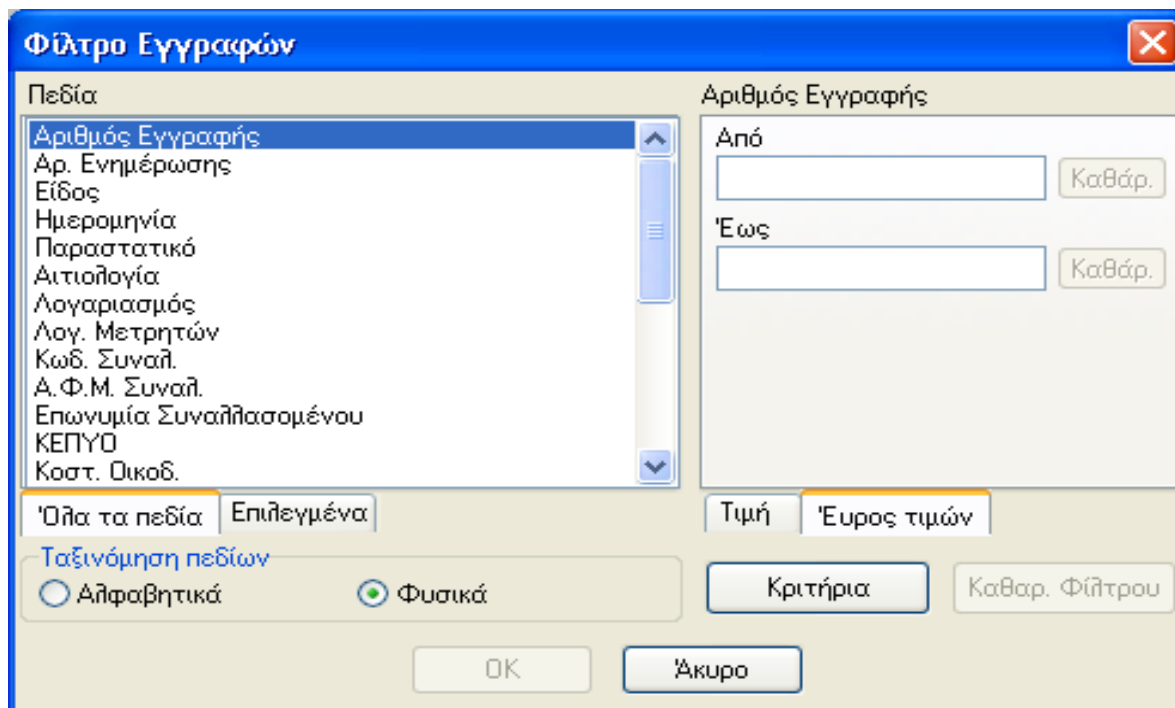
Φίλτρο Εγγραφών

Πεδία

Αριθμός Εγγραφής
Αρ. Ενημέρωσης
Είδος
Ημερομηνία
Παραστατικό
Αιτιολογία
Λογαριασμός
Λογ. Μετρητών
Κωδ. Συναλ.
Α.Φ.Μ. Συναλ.
Επωνυμία Συναλλασομένου
ΚΕΠΥΟ
Κοστ. Οικοδ.

Όλα τα πεδία | Επιλεγμένα

Ταξινόμηση πεδίων
Αλφαβητικά
Φυσικά

Αριθμός Εγγραφής

Από
Καθάρ.

Έως
Καθάρ.

Τιμή | Έυρος τιμών

Κριτήρια
Καθαρ. Φίλτρου

ΟΚ
Άκυρο